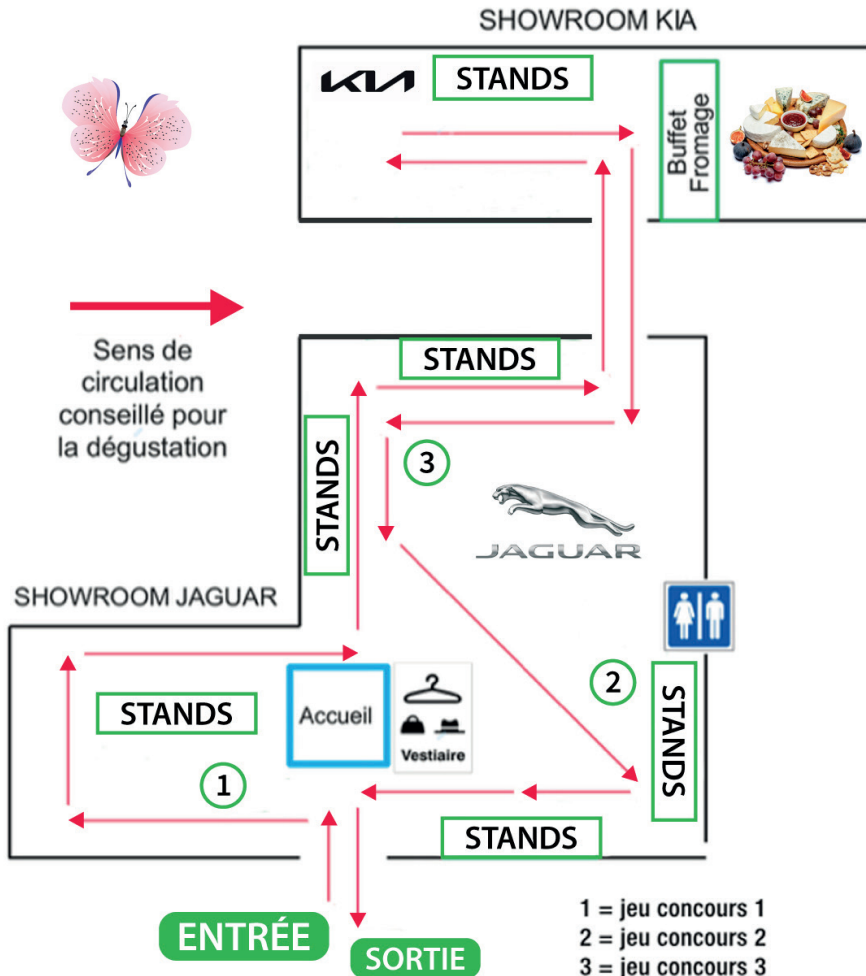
SHOWROOM KIA

KIA

STANDS

Buffet Fromage

Sens de circulation conseillé pour la dégustation

STANDS

STANDS

3

JAGUAR

SHOWROOM JAGUAR

2

STANDS

Accueil

Vestiaire

STANDS

1

STANDS

ENTRÉE

SORTIE

1 = jeu concours 1
2 = jeu concours 2
3 = jeu concours 3